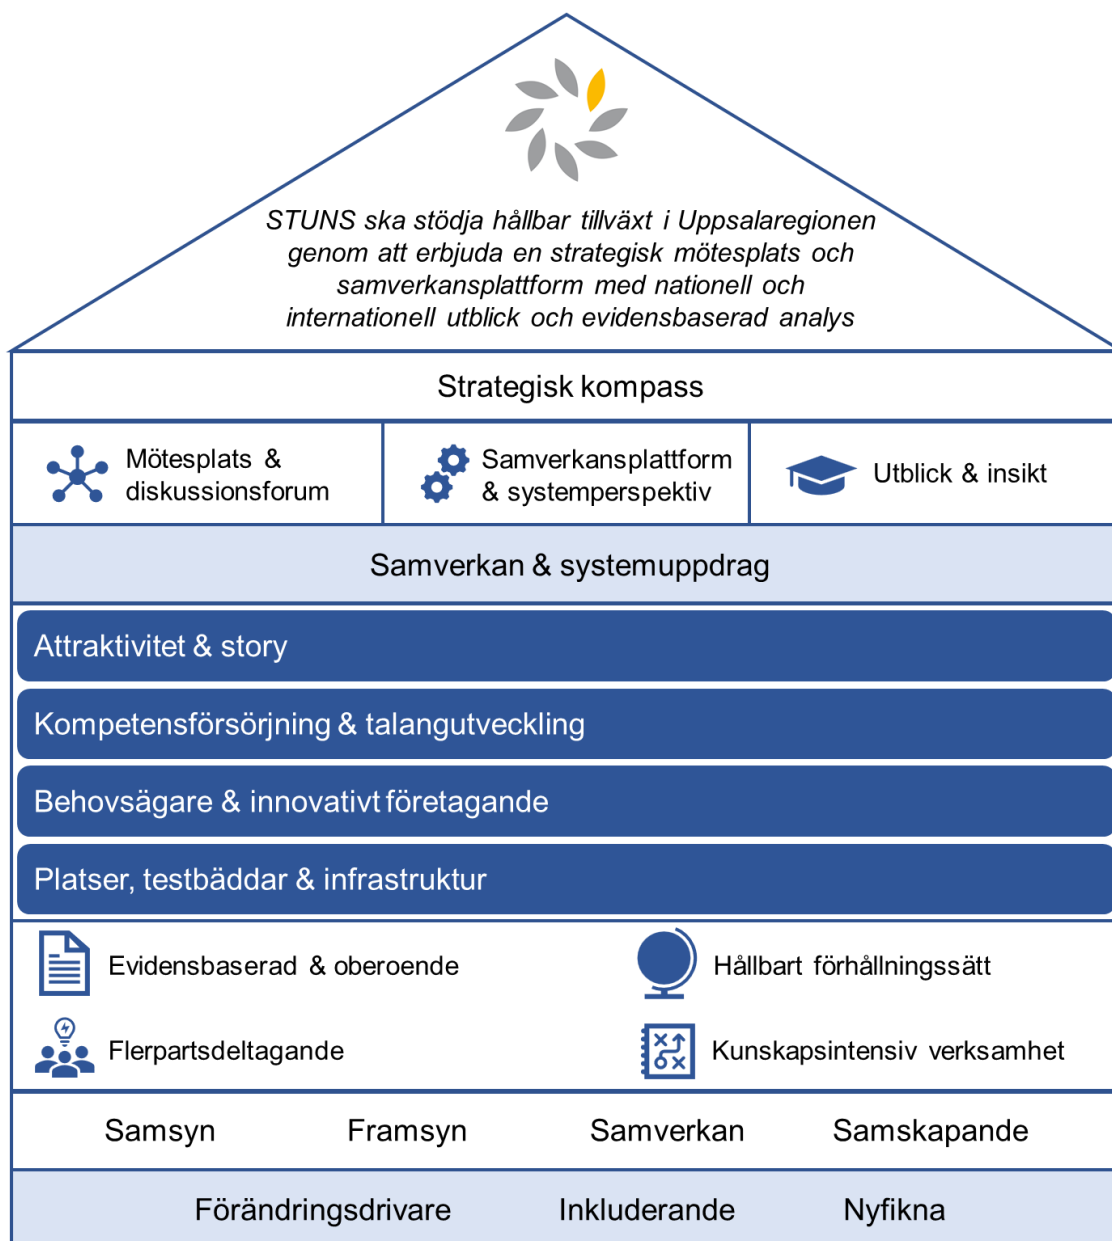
STUNS ska stödja hållbar tillväxt i Uppsalaregionen genom att erbjuda en strategisk mötesplats och samverkansplattform med nationell och internationell utblick och evidensbaserad analys

Strategisk kompass

Mötesplats & diskussionsforum

Samverkansplattform & systemperspektiv

Utblick & insikt

Samverkan & systemuppdrag

Attraktivitet & story

Kompetensförsörjning & talangutveckling

Behovsägare & innovativt företagande

Platser, testbäddar & infrastruktur

Evidensbaserad & oberoende

Hållbart förhållningssätt

Flerpartsdeltagande

Kunskapsintensiv verksamhet

Samsyn Framsyn Samverkan Samskapande

Förändringsdrivare Inkluderande Nyfikna